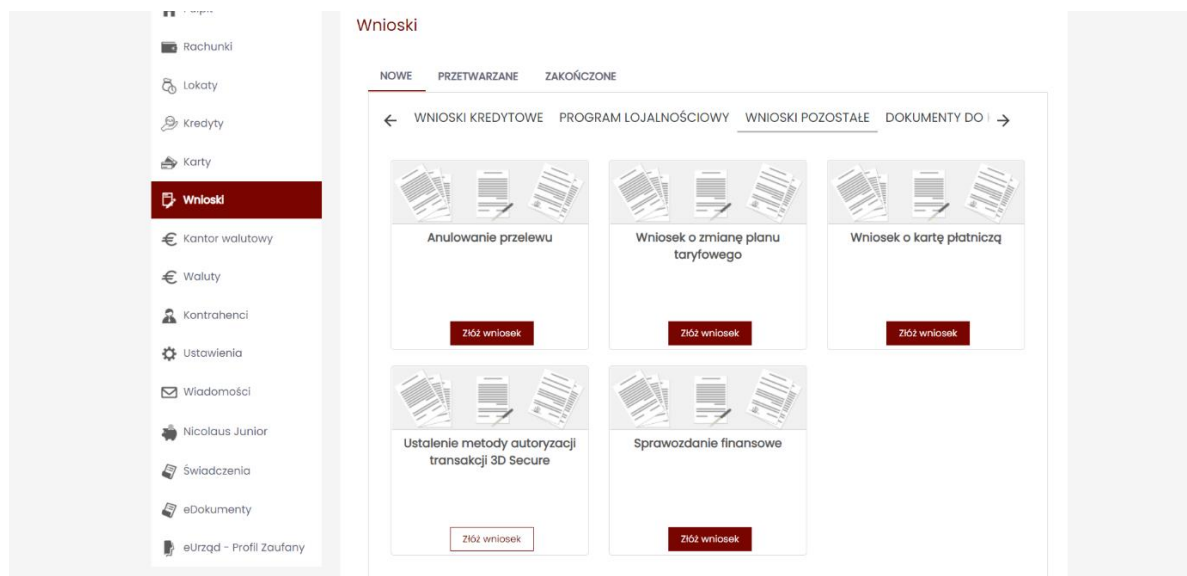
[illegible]

Rachunki

Lokaty

Kredyty

Karty

Wnioski

Kantor walutowy

Waluty

Kontrahenci

Ustawienia

Wiadomości

Nicolaus Junior

Świadczenia

eDokumenty

eUrząd - Profil Zaufany

Wnioski

NOWE PRZETWARZANE ZAKOŃCZONE

← WNIOSKI KREDYTOWE PROGRAM LOJALNOŚCIOWY WNIOSKI POZOSTAŁE DOKUMENTY DO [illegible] →

Anulowanie przelewu

Złóż wniosek

Wniosek o zmianę planu taryfowego

Złóż wniosek

Wniosek o kartę płatniczą

Złóż wniosek

Ustalenie metody autoryzacji transakcji 3D Secure

Złóż wniosek

Sprawozdanie finansowe

Złóż wniosek